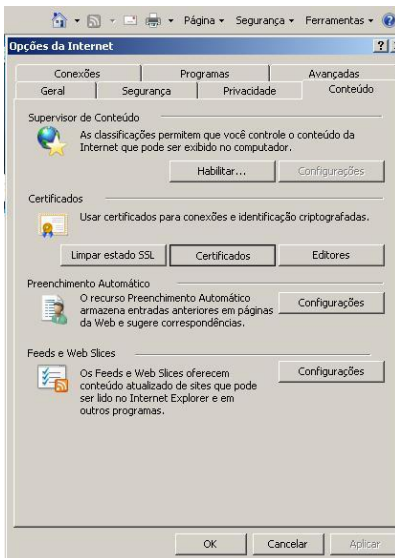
Página ▾ Segurança ▾ Ferramentas ▾

Opções da Internet

?

Conexões
Programas
Avançadas
Geral
Segurança
Privacidade
Conteúdo

Supervisor de Conteúdo

As classificações permitem que você controle o conteúdo da Internet que pode ser exibido no computador.

Habilitar...
Configurações

Certificados

Usar certificados para conexões e identificação criptografadas.

Limpar estado SSL
Certificados
Editores

Preenchimento Automático

O recurso Preenchimento Automático armazena entradas anteriores em páginas da Web e sugere correspondências.

Configurações

Feeds e Web Slices

Os Feeds e Web Slices oferecem conteúdo atualizado de sites que pode ser lido no Internet Explorer e em outros programas.

Configurações

OK
Cancelar
Aplicar